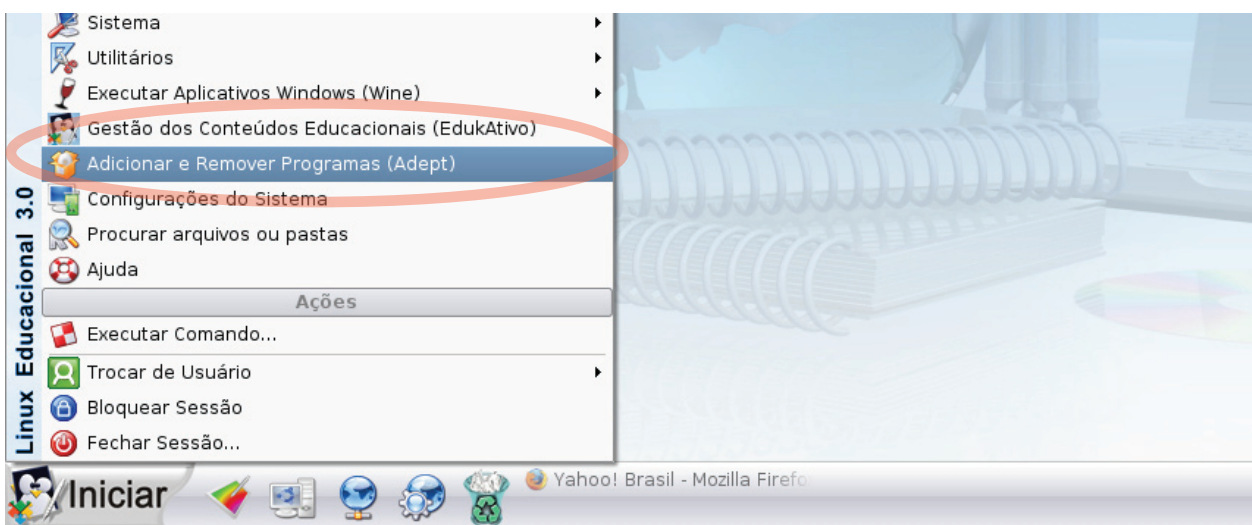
Sistema
Utilitários
Executar Aplicativos Windows (Wine)
Gestão dos Conteúdos Educacionais (EdukAtivo)
Adicionar e Remover Programas (Adept)
Configurações do Sistema
Procurar arquivos ou pastas
Ajuda
Ações
Executar Comando...
Trocar de Usuário
Bloquear Sessão
Fechar Sessão...

Linux Educacional 3.0

Iniciar
Yahoo! Brasil - Mozilla Firefo